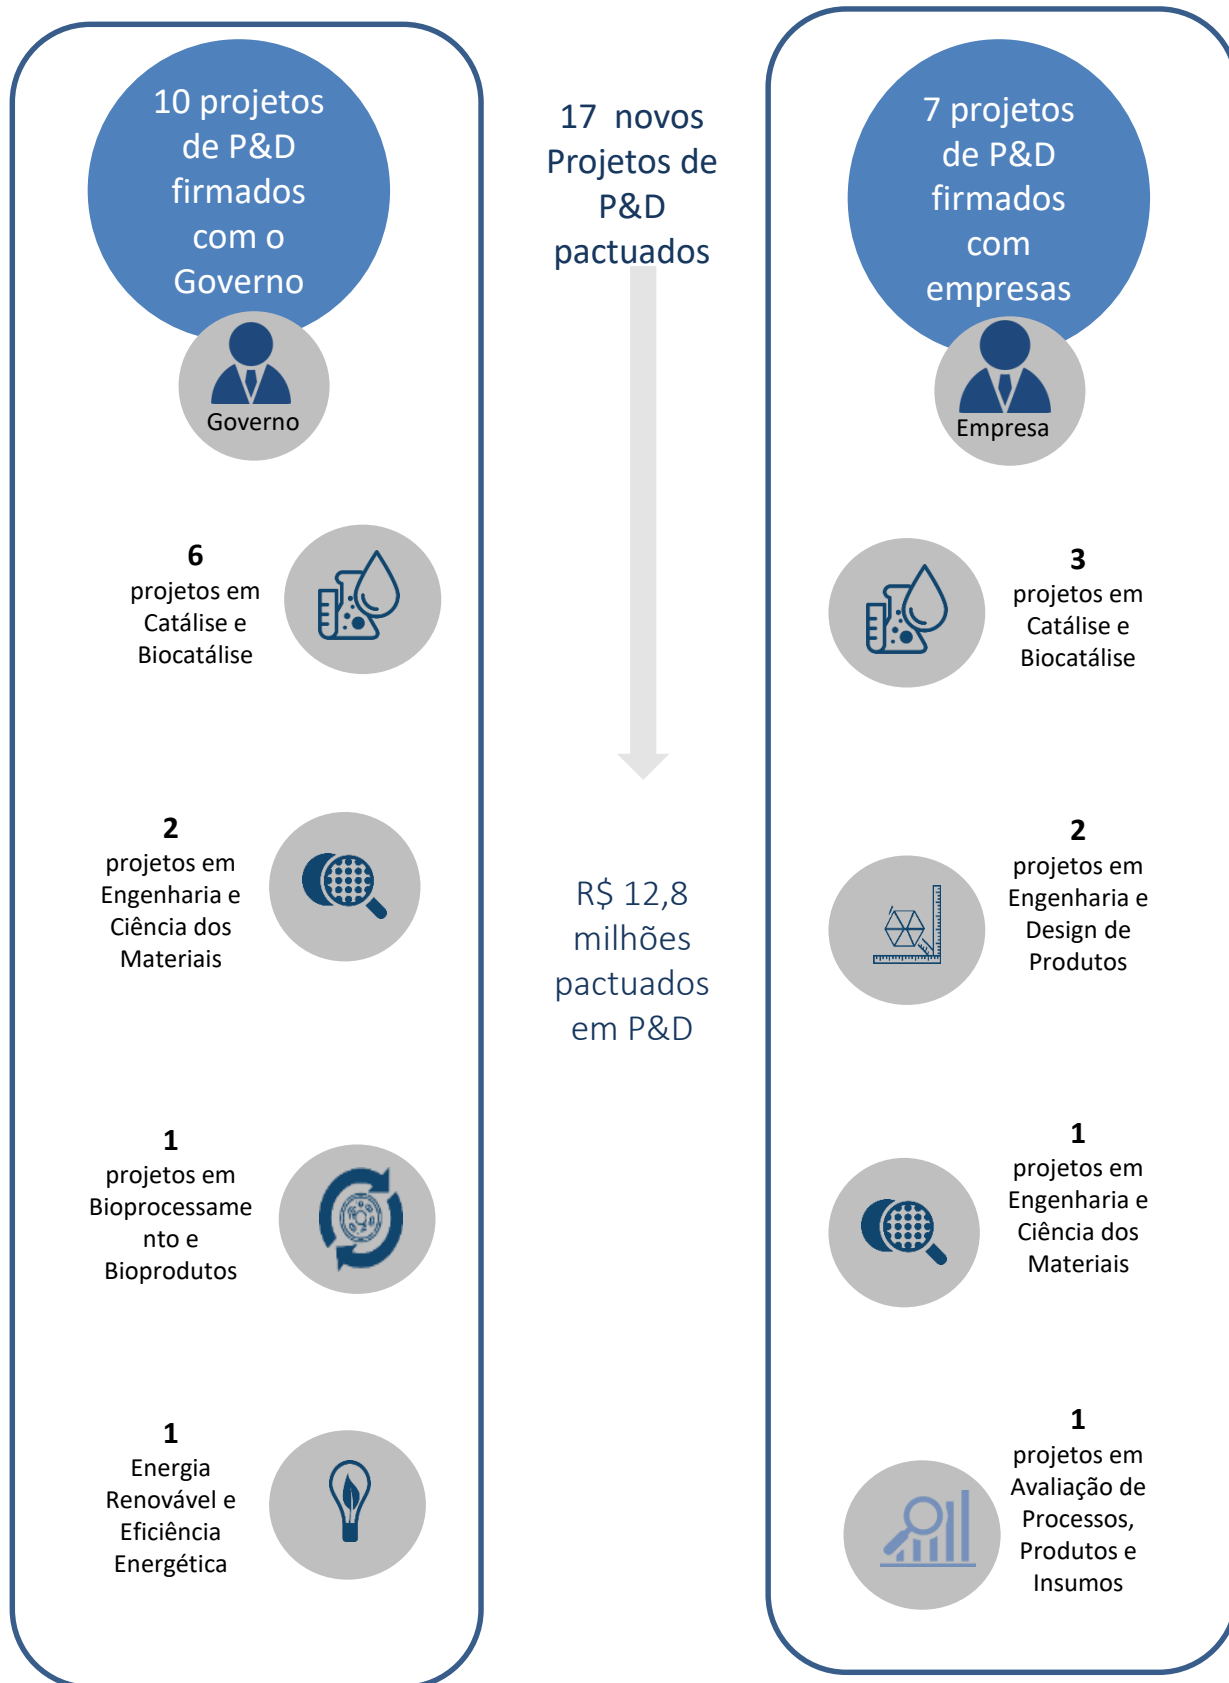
10 projetos de P&D firmados com o Governo

Governo

6
projetos em Catálise e Biocatálise

2
projetos em Engenharia e Ciência dos Materiais

1
projetos em Bioprocessamento e Bioprodutos

1
Energia Renovável e Eficiência Energética

17 novos Projetos de P&D pactuados

R$ 12,8 milhões pactuados em P&D

7 projetos de P&D firmados com empresas

Empresa

3
projetos em Catálise e Biocatálise

2
projetos em Engenharia e Design de Produtos

1
projetos em Engenharia e Ciência dos Materiais

1
projetos em Avaliação de Processos, Produtos e Insumos